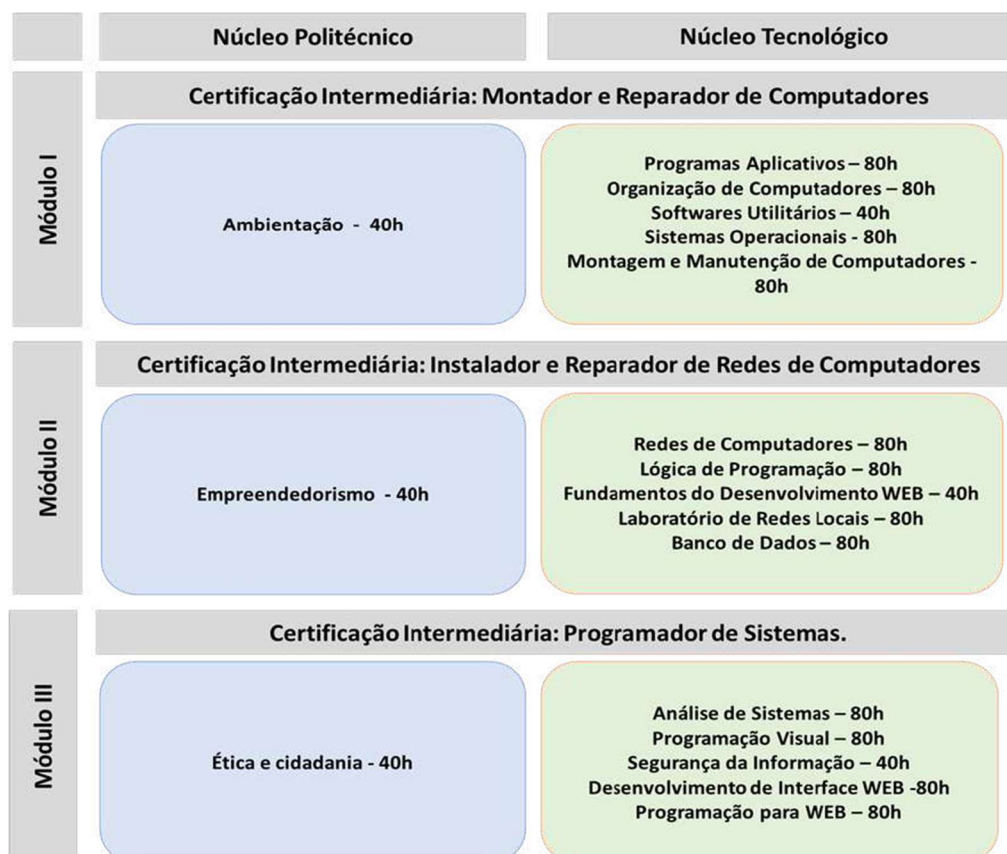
Núcleo Politécnico

Núcleo Tecnológico

Módulo I

Certificação Intermediária: Montador e Reparador de Computadores

Ambientação - 40h

Programas Aplicativos – 80h
Organização de Computadores – 80h
Softwares Utilitários – 40h
Sistemas Operacionais - 80h
Montagem e Manutenção de Computadores - 80h

Módulo II

Certificação Intermediária: Instalador e Reparador de Redes de Computadores

Empreendedorismo - 40h

Redes de Computadores – 80h
Lógica de Programação – 80h
Fundamentos do Desenvolvimento WEB – 40h
Laboratório de Redes Locais – 80h
Banco de Dados – 80h

Módulo III

Certificação Intermediária: Programador de Sistemas.

Ética e cidadania - 40h

Análise de Sistemas – 80h
Programação Visual – 80h
Segurança da Informação – 40h
Desenvolvimento de Interface WEB -80h
Programação para WEB – 80h